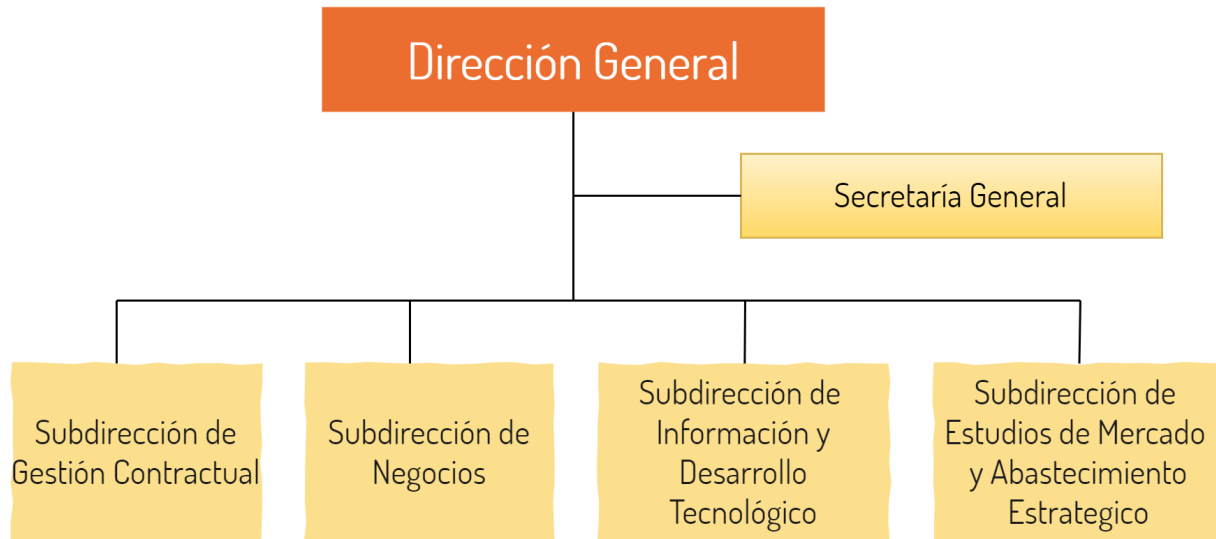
Dirección General

Secretaría General

Subdirección de Gestión Contractual

Subdirección de Negocios

Subdirección de Información y Desarrollo Tecnológico

Subdirección de Estudios de Mercado y Abastecimiento Estrategico